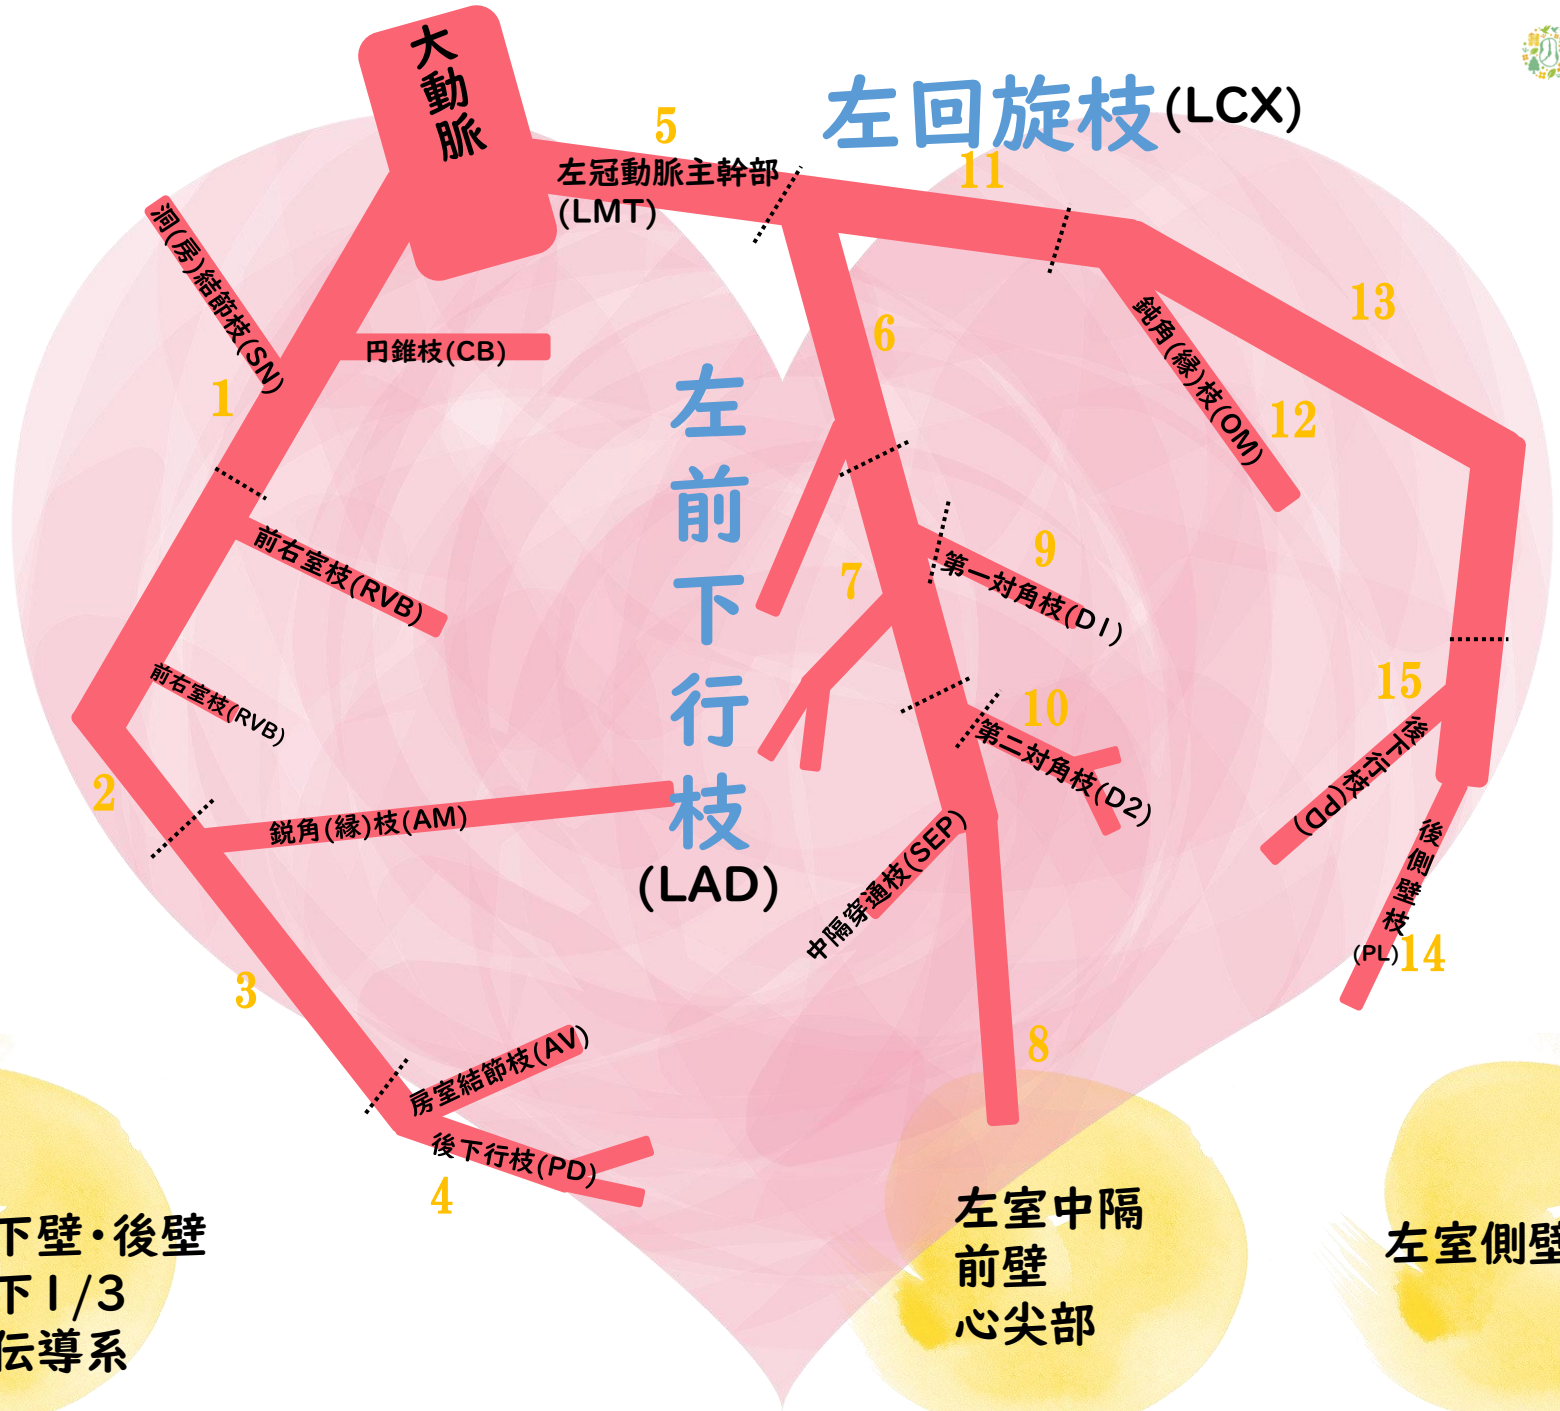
大動脈

5
左冠動脈主幹部
(LMT)

左回旋枝(LCX)
11

洞(房)結節枝(SN)
1
円錐枝(CB)

左
前
下
行
枝
(LAD)

6
13
鈍角(縁)枝(OM)
12

前右室枝(RVB)
9
第一対角枝(D1)
7

前右室枝(RVB)
10
第二対角枝(D2)
15
後下行枝(PD)

2
鋭角(縁)枝(AM)

中隔穿通枝(SEP)
後側壁枝
(PL)14

3
8

房室結節枝(AV)
後下行枝(PD)
4

下壁・後壁
下1/3
伝導系

左室中隔
前壁
心尖部

左室側壁